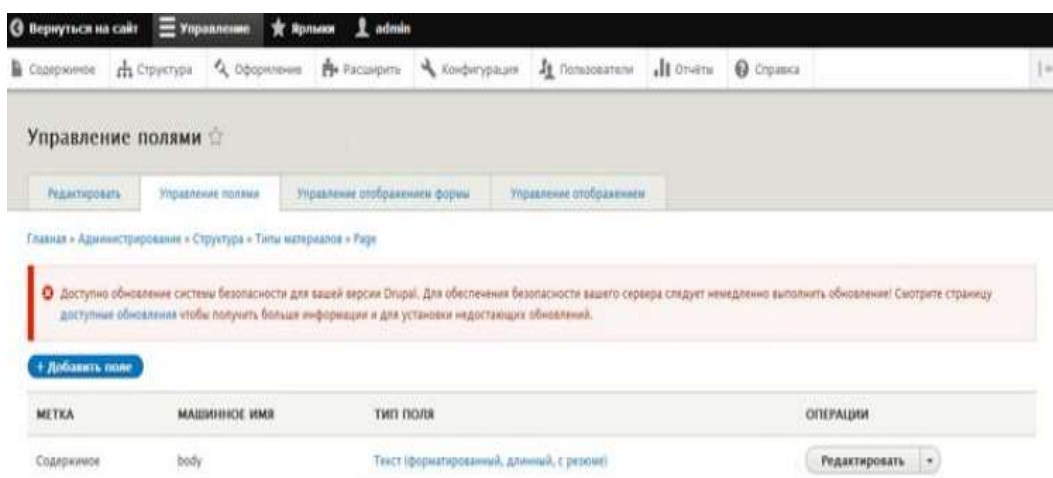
Вернуться на сайт Управление Ярлыки admin

Содержимое Структура Оформление Расширить Конфигурация Пользователи Отчёты Справка

Управление полями ☆

Редактировать Управление полями Управление отображением формы Управление отображением

Главная » Администрирование » Структура » Типы материалов » Page

Доступно обновление системы безопасности для вашей версии Drupal. Для обеспечения безопасности вашего сервера следует немедленно выполнить обновление! Смотрите страницу доступные обновления чтобы получить больше информации и для установки недостающих обновлений.

+ Добавить поле

| МЕТКА | МАШИННОЕ ИМЯ | ТИП ПОЛЯ | ОПЕРАЦИИ |
|---|---|---|---|
| Содержимое | body | Текст (форматированный, длинный, с резюме) | Редактировать |